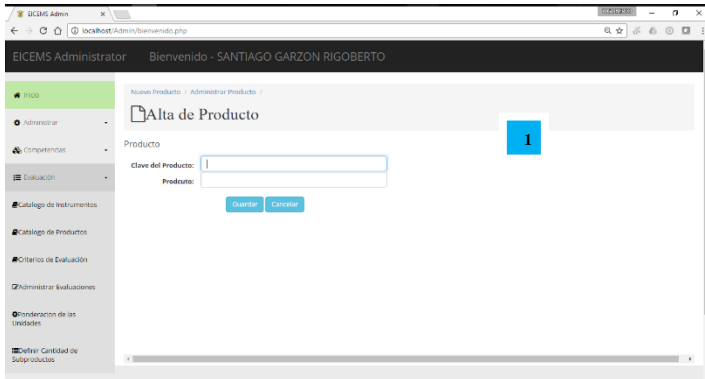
EICEMS Admin ×

localhost/Admin/bienvenido.php

EICEMS Administrator Bienvenido - SANTIAGO GARZON RIGOBERTO

Inicio

Administrar

Competencias

Evaluación

Catalogo de Instrumentos

Catalogo de Productos

Criterios de Evaluación

Administrar Evaluaciones

Ponderacion de las Unidades

Definir Cantidad de Subproductos

Nuevo Producto / Administrar Producto /

Alta de Producto

1

Producto

Clave del Producto:

Producto:

Guardar Cancelar